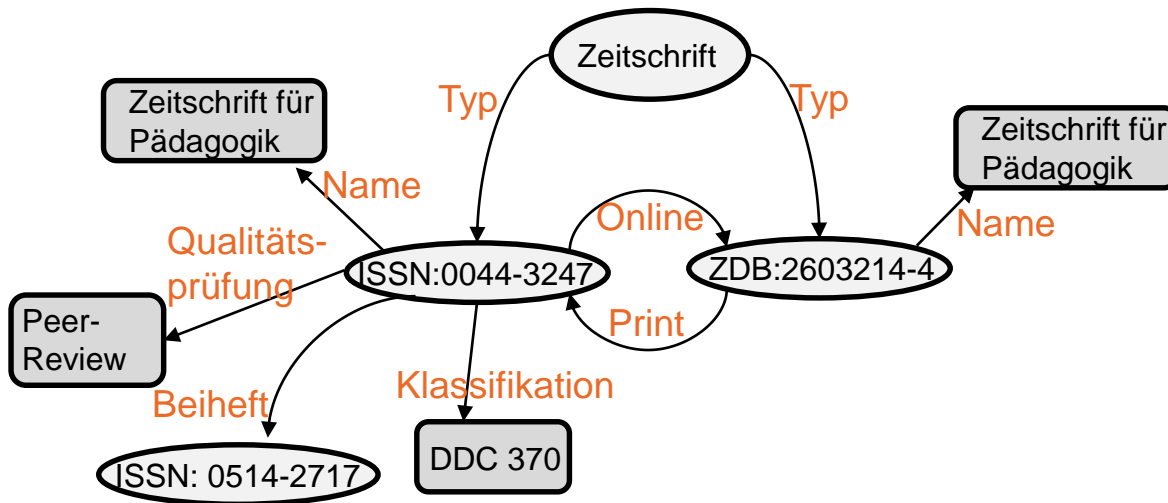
Zeitschrift

Typ

Typ

Zeitschrift für Pädagogik

Zeitschrift für Pädagogik

Name

Online

Name

Qualitätsprüfung

ISSN:0044-3247

ZDB:2603214-4

Print

Peer-Review

Klassifikation

Beiheft

DDC 370

ISSN: 0514-2717